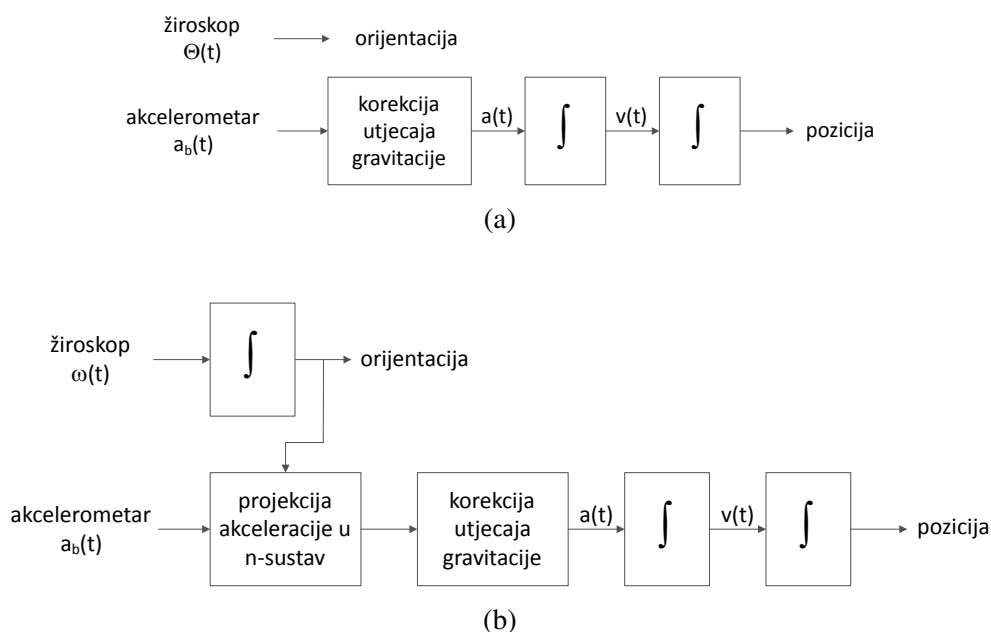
žiroskop
$\Theta$(t)

orijentacija

akcelerometar
$a_b$(t)

korekcija utjecaja gravitacije

a(t)

$\int$

v(t)

$\int$

pozicija

(a)

žiroskop
$\omega$(t)

$\int$

orijentacija

akcelerometar
$a_b$(t)

projekcija akceleracije u n-sustav

korekcija utjecaja gravitacije

a(t)

$\int$

v(t)

$\int$

pozicija

(b)